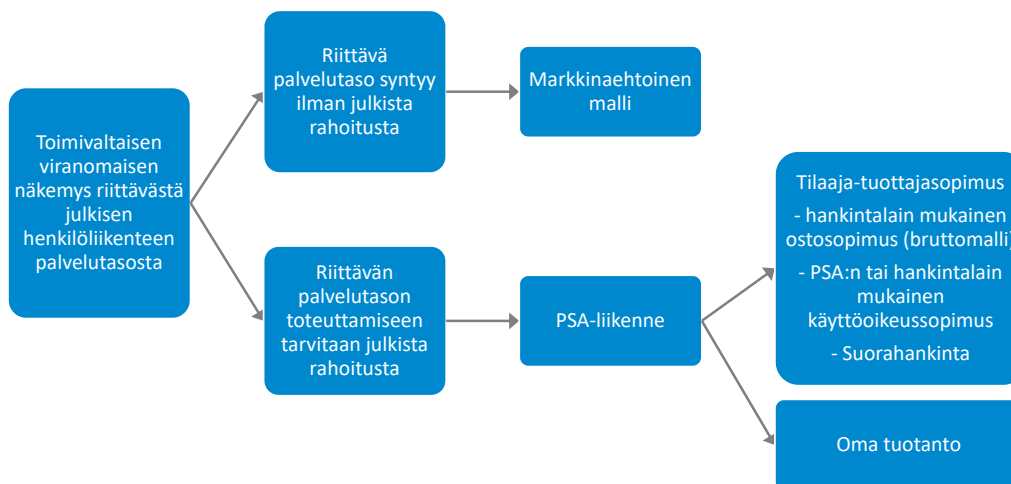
Toimivaltaisen viranomaisen näkemys riittävästä julkisen henkilöliikenteen palvelutasosta

Riittävä palvelutaso syntyy ilman julkista rahoitusta

Markkinaehtoinen malli

Riittävän palvelutason toteuttamiseen tarvitaan julkista rahoitusta

PSA-liikenne

Tilaaja-tuottajasopimus

- hankintalain mukainen ostosopimus (bruttomalli)

- PSA:n tai hankintalain mukainen käyttöoikeussopimus

- Suorahankinta

Oma tuotanto